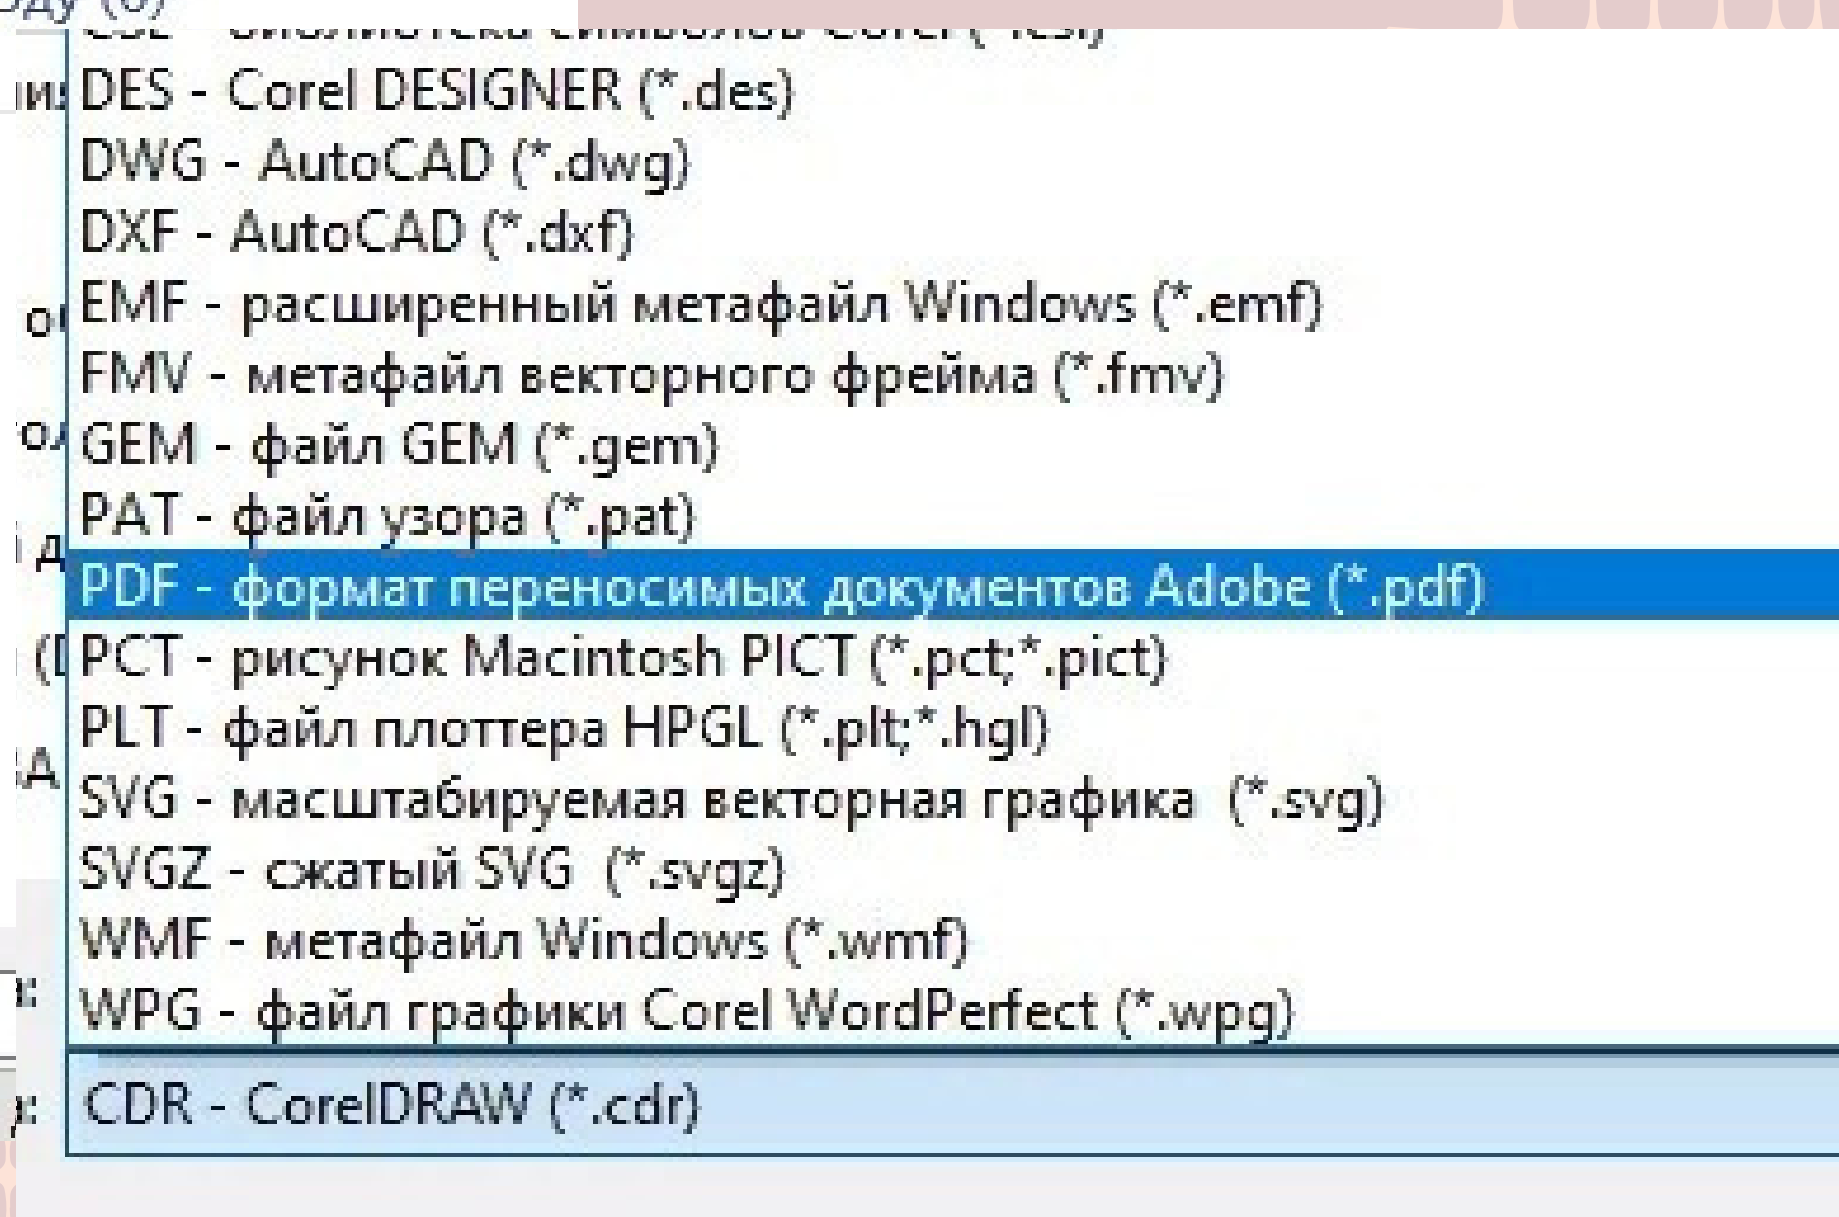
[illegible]
DES - Corel DESIGNER (*.des)
DWG - AutoCAD (*.dwg)
DXF - AutoCAD (*.dxf)
EMF - расширенный метафайл Windows (*.emf)
FMV - метафайл векторного фрейма (*.fmv)
GEM - файл GEM (*.gem)
PAT - файл узора (*.pat)
PDF - формат переносимых документов Adobe (*.pdf)
PCT - рисунок Macintosh PICT (*.pct;*.pict)
PLT - файл плоттера HPGL (*.plt;*.hgl)
SVG - масштабируемая векторная графика (*.svg)
SVGZ - сжатый SVG (*.svgz)
WMF - метафайл Windows (*.wmf)
WPG - файл графики Corel WordPerfect (*.wpg)
CDR - CorelDRAW (*.cdr)